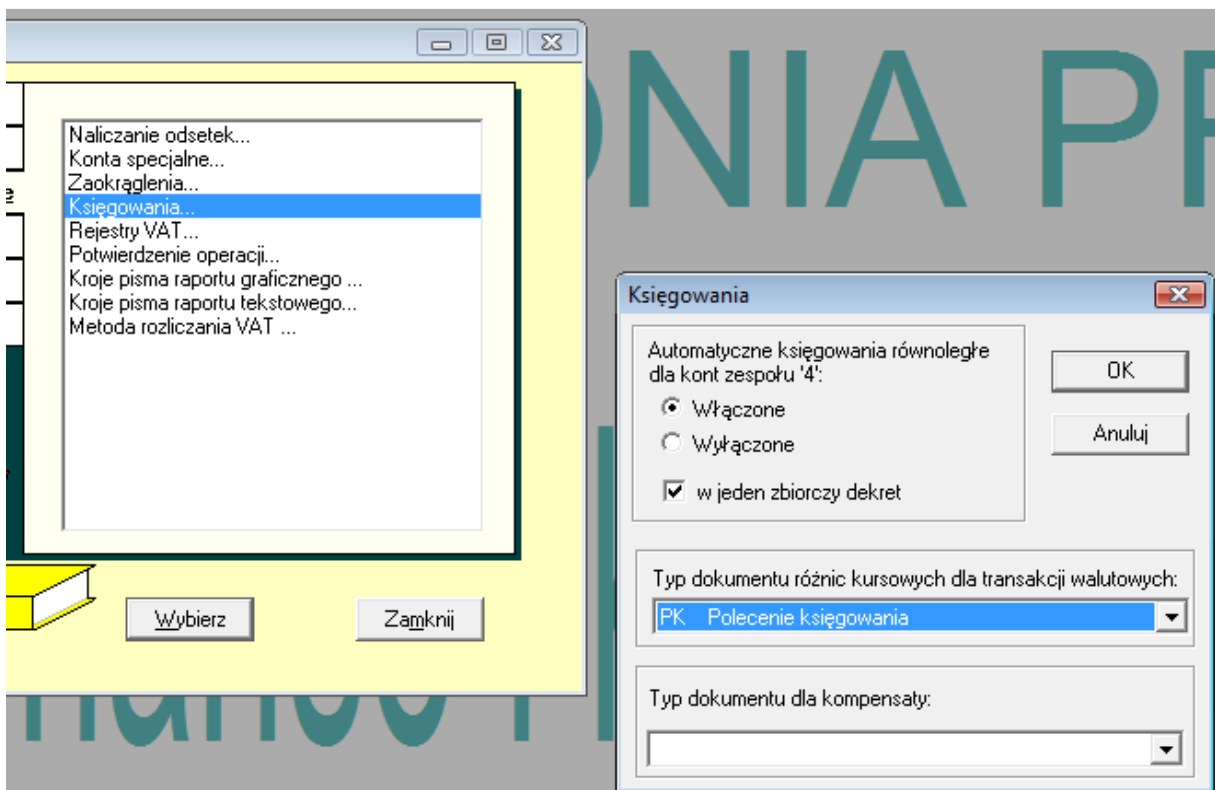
ONIA PR

Naliczanie odsetek...
Konta specjalne...
Zaokrąglenia...
Księgowania...
Rejestry VAT...
Potwierdzenie operacji...
Kroje pisma raportu graficznego ...
Kroje pisma raportu tekstowego...
Metoda rozliczania VAT ...

Wybierz

Zamknij

Księgowania

Automatyczne księgowania równoległe dla kont zespołu '4':

Włączone

Wyłączone

w jeden zbiorczy dekret

OK

Anuluj

Typ dokumentu różnic kursowych dla transakcji walutowych:

PK Polecenie księgowania

Typ dokumentu dla kompensaty: